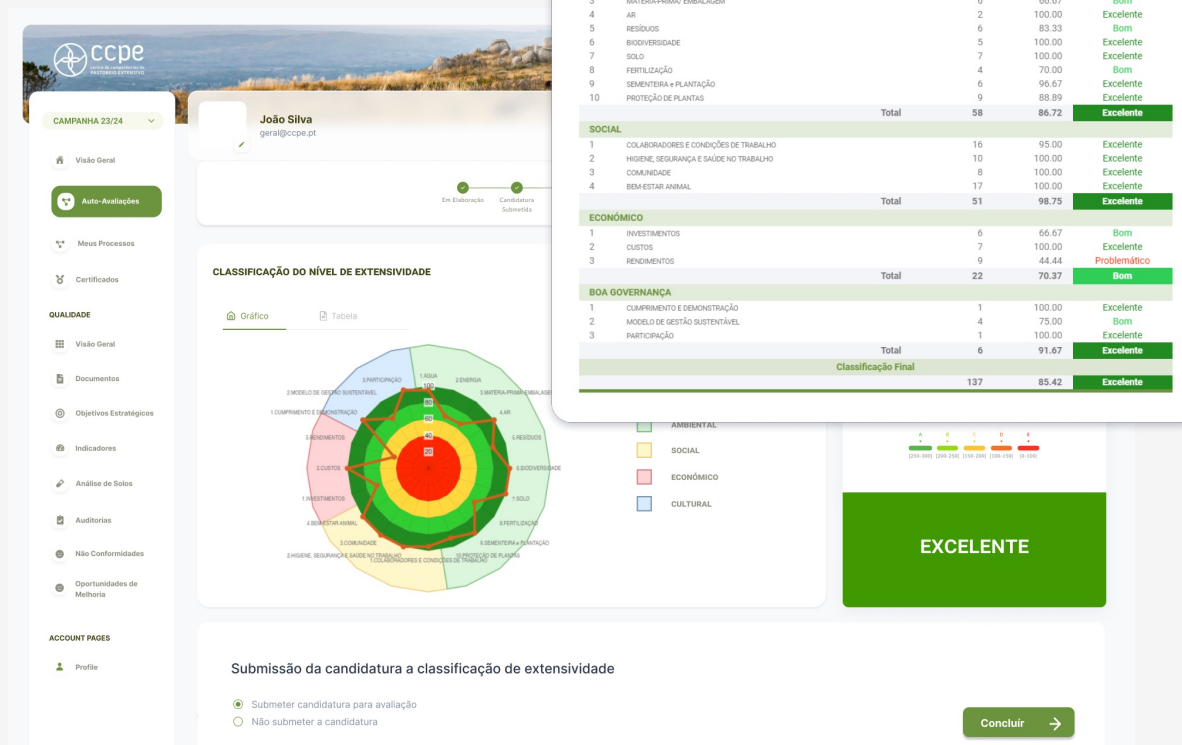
ccpe
centro de competências do PASTOREIO EXTENSIVO

CAMPANHA 23/24

Visão Geral

Auto-Avaliações

Meus Processos

Certificados

QUALIDADE

Visão Geral

Documentos

Objetivos Estratégicos

Indicadores

Análise de Solos

Auditorias

Não Conformidades

Oportunidades de Melhoria

ACCOUNT PAGES

Profile

João Silva
geral@ccpe.pt

Em Elaboração
Candidatura Submetida

CLASSIFICAÇÃO DO NÍVEL DE EXTENSIVIDADE

Gráfico
Tabela

1.AGUA
2.ENERGIA
3.MATERIA-PRIMA/EMBALAGEM
4.AR
5.RESÍDUOS
6.BIODIVERSIDADE
7.SOLO
8.FERTILIZAÇÃO
9.SEMENTEIRA e PLANTAÇÃO
10.PROTEÇÃO DE PLANTAS
1.COLABORADORES E CONDIÇÕES DE TRABALHO
2.HIGIENE, SEGURANÇA E SAÚDE NO TRABALHO
3.COMUNIDADE
4.BEM-ESTAR ANIMAL
1.INVESTIMENTOS
2.CUSTOS
3.RENDIMENTOS
1.CUMPRIMENTO E DEMONSTRAÇÃO
2.MODELO DE GESTÃO SUSTENTÁVEL
3.PARTICIPAÇÃO
100
80
60
40
20

AMBIENTAL
SOCIAL
ECONÓMICO
CULTURAL

| | | | | |
|---|---|---|---|---|
| 3 | MATERIA-PRIMA/ EMBALAGEM | 6 | 66.67 | Bom |
| 4 | AR | 2 | 100.00 | Excelente |
| 5 | RESÍDUOS | 6 | 83.33 | Bom |
| 6 | BIODIVERSIDADE | 5 | 100.00 | Excelente |
| 7 | SOLO | 7 | 100.00 | Excelente |
| 8 | FERTILIZAÇÃO | 4 | 70.00 | Bom |
| 9 | SEMENTEIRA e PLANTAÇÃO | 6 | 96.67 | Excelente |
| 10 | PROTEÇÃO DE PLANTAS | 9 | 88.89 | Excelente |
| | Total | 58 | 86.72 | Excelente |
| SOCIAL | | | | |
| 1 | COLABORADORES E CONDIÇÕES DE TRABALHO | 16 | 95.00 | Excelente |
| 2 | HIGIENE, SEGURANÇA E SAÚDE NO TRABALHO | 10 | 100.00 | Excelente |
| 3 | COMUNIDADE | 8 | 100.00 | Excelente |
| 4 | BEM-ESTAR ANIMAL | 17 | 100.00 | Excelente |
| | Total | 51 | 98.75 | Excelente |
| ECONÓMICO | | | | |
| 1 | INVESTIMENTOS | 6 | 66.67 | Bom |
| 2 | CUSTOS | 7 | 100.00 | Excelente |
| 3 | RENDIMENTOS | 9 | 44.44 | Problemático |
| | Total | 22 | 70.37 | Bom |
| BOA GOVERNANÇA | | | | |
| 1 | CUMPRIMENTO E DEMONSTRAÇÃO | 1 | 100.00 | Excelente |
| 2 | MODELO DE GESTÃO SUSTENTÁVEL | 4 | 75.00 | Bom |
| 3 | PARTICIPAÇÃO | 1 | 100.00 | Excelente |
| | Total | 6 | 91.67 | Excelente |
| | Classificação Final | | | |
| | | 137 | 85.42 | Excelente |

A B C D E
[250-300] [200-250] [150-200] [100-150] [0-100]

EXCELENTE

Submissão da candidatura a classificação de extensividade

Submeter candidatura para avaliação
Não submeter a candidatura

Concluir